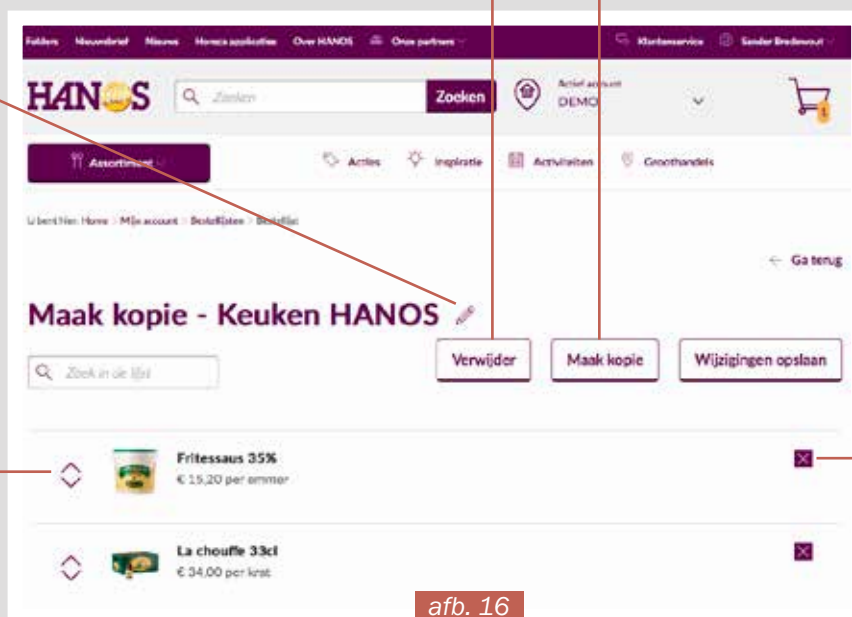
Folders Nieuwsbrief Nieuws Horeca applicaties Over HANOS Onze partners

Klantenservice Sander Bredewout

HANOS

Zoeken

Zoeken

Actief account
DEMO

Assortiment

Acties Inspiratie Activiteiten Groothandels

U bent hier: Home > Mijn account > Bestellijsten > Bestellijst

← Ga terug

Maak kopie - Keuken HANOS

Verwijder

Maak kopie

Wijzigingen opslaan

Zoek in de lijst

Fritessaus 35%
€ 15,20 per emmer

La chouffe 33cl
€ 34,00 per krat

afb. 16